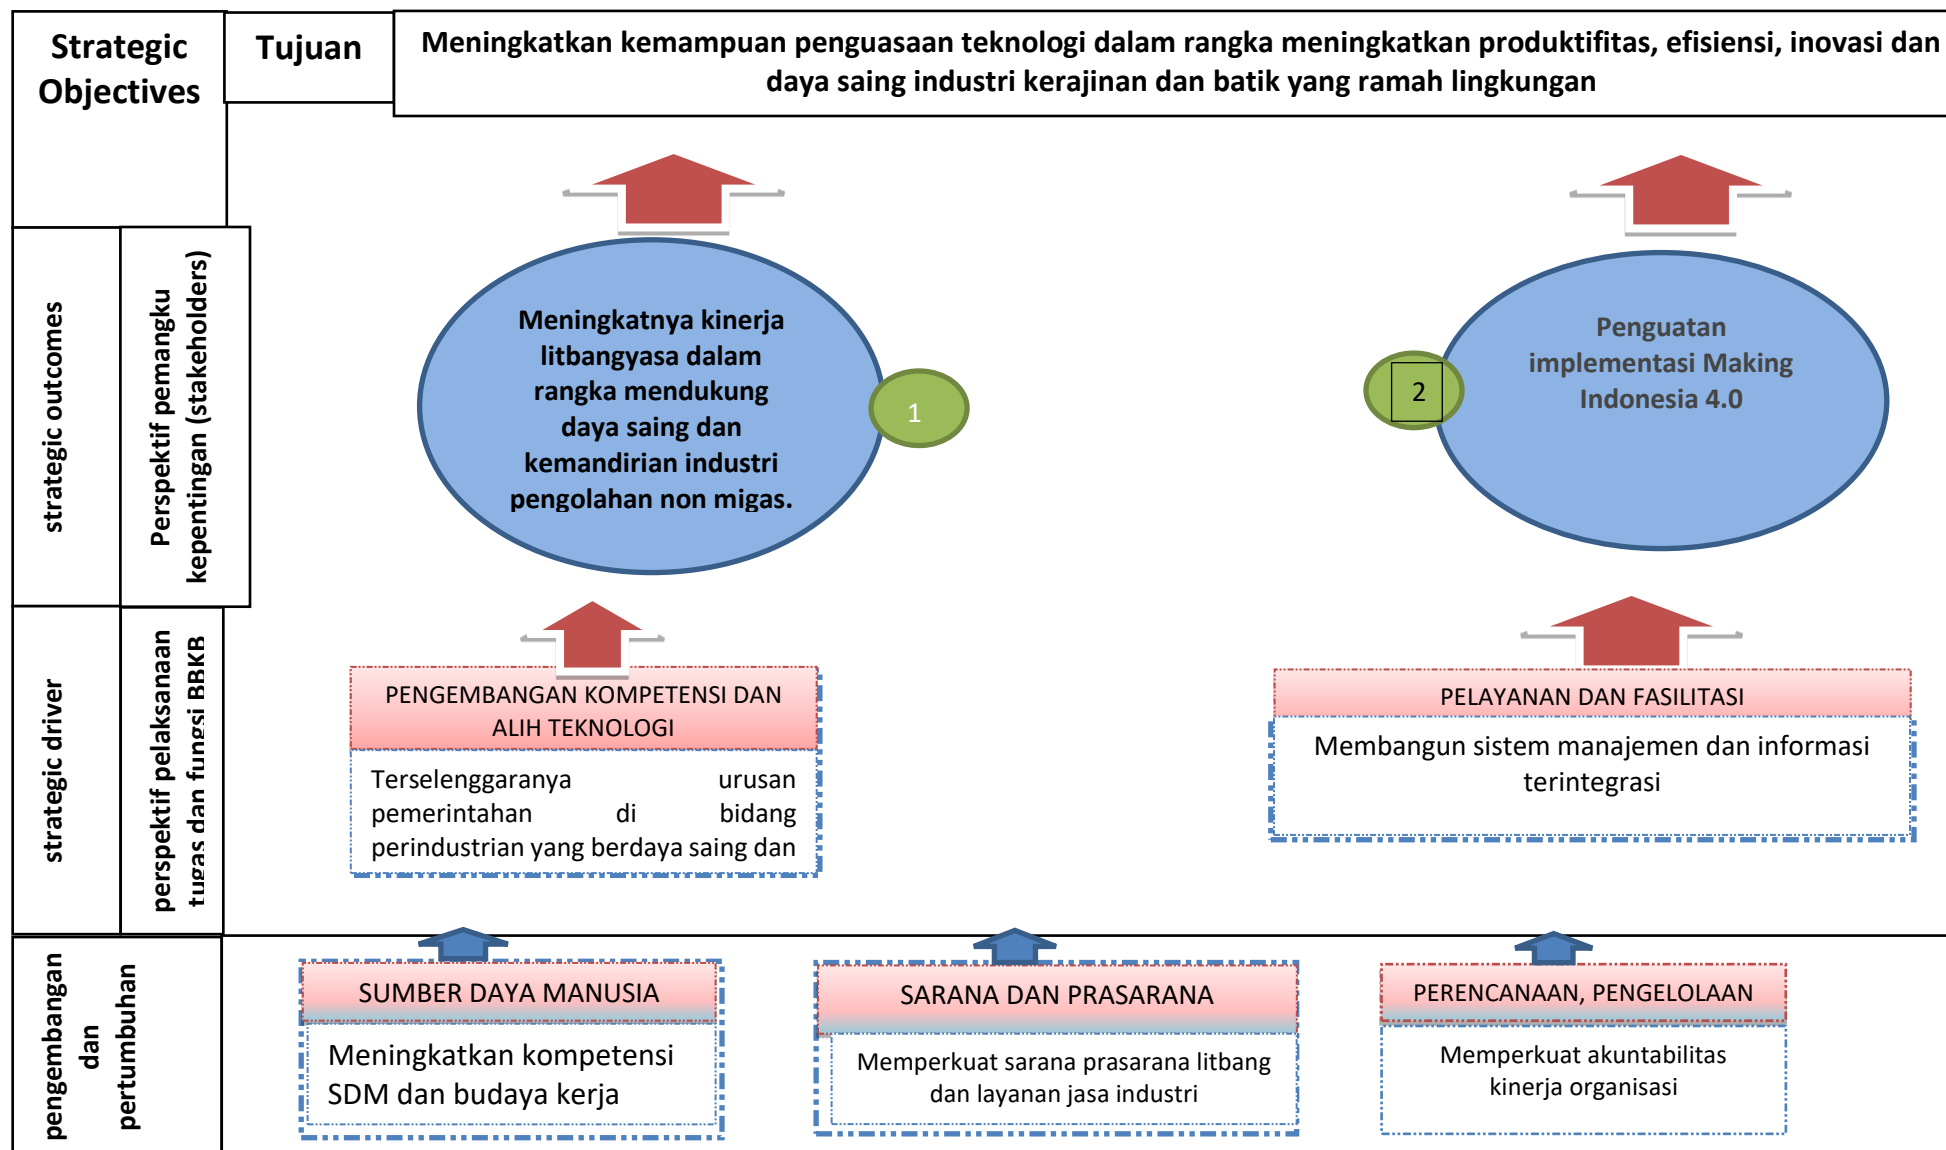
Strategic Objectives

Tujuan

Meningkatkan kemampuan penguasaan teknologi dalam rangka meningkatkan produktifitas, efisiensi, inovasi dan daya saing industri kerajinan dan batik yang ramah lingkungan

strategic outcomes

Perspektif pemangku kepentingan (stakeholders)

Meningkatnya kinerja litbangyasa dalam rangka mendukung daya saing dan kemandirian industri pengolahan non migas.

1

2

Penguatan implementasi Making Indonesia 4.0

strategic driver

perspektif pelaksanaan tugas dan fungsi BBKB

PENGEMBANGAN KOMPETENSI DAN ALIH TEKNOLOGI

Terselenggaranya urusan pemerintahan di bidang perindustrian yang berdaya saing dan

PELAYANAN DAN FASILITASI

Membangun sistem manajemen dan informasi terintegrasi

pengembangan dan pertumbuhan

SUMBER DAYA MANUSIA

Meningkatkan kompetensi SDM dan budaya kerja

SARANA DAN PRASARANA

Memperkuat sarana prasarana litbang dan layanan jasa industri

PERENCANAAN, PENGELOLAAN

Memperkuat akuntabilitas kinerja organisasi